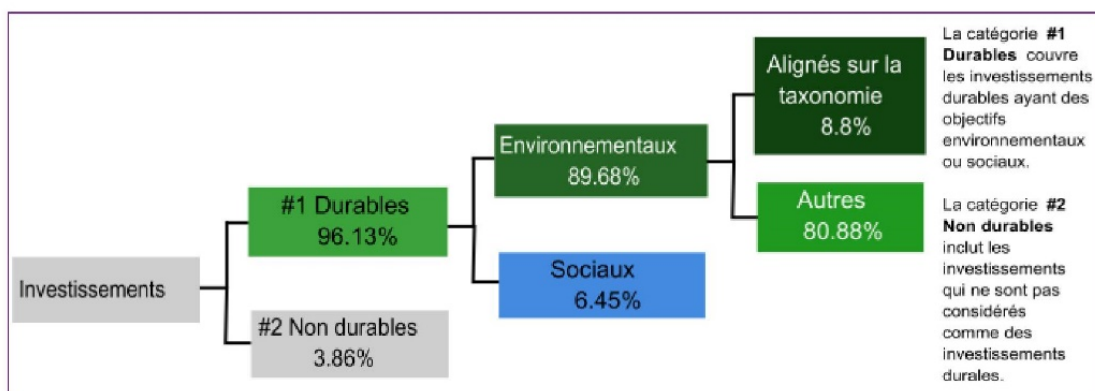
Investissements

#1 Durables
96.13%

#2 Non durables
3.86%

Environnementaux
89.68%

Sociaux
6.45%

Alignés sur la taxonomie
8.8%

Autres
80.88%

La catégorie **#1 Durables** couvre les investissements durables ayant des objectifs environnementaux ou sociaux.

La catégorie **#2 Non durables** inclut les investissements qui ne sont pas considérés comme des investissements durales.